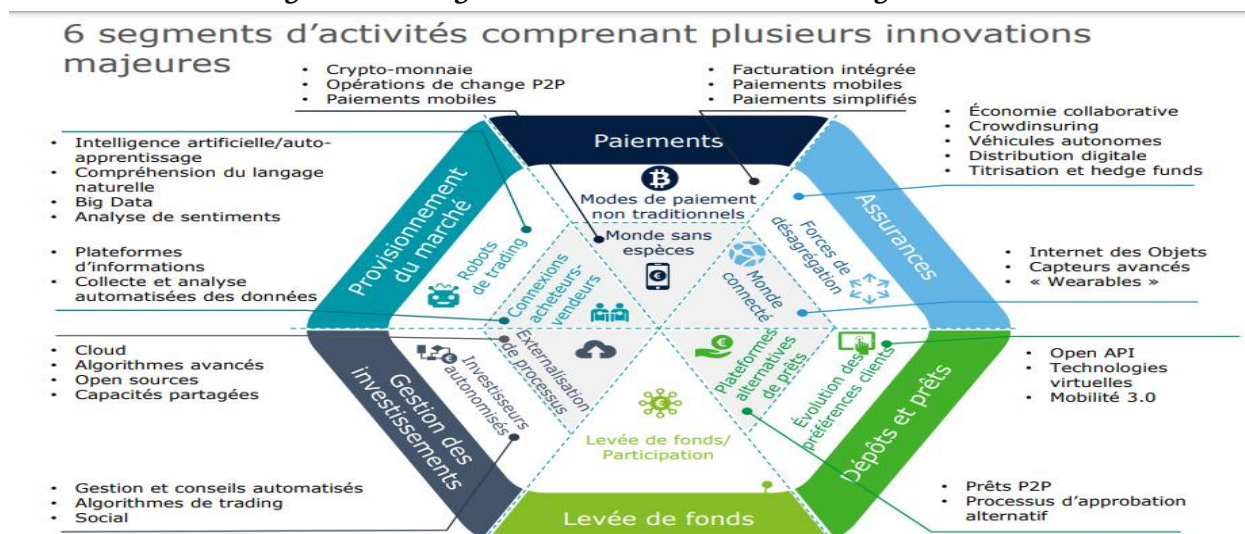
6 segments d'activités comprenant plusieurs innovations majeures

• Crypto-monnaie
• Opérations de change P2P
• Paiements mobiles

• Facturation intégrée
• Paiements mobiles
• Paiements simplifiés

• Économie collaborative
• Crowdinsuring
• Véhicules autonomes
• Distribution digitale
• Titrisation et hedge funds

• Intelligence artificielle/auto-apprentissage
• Compréhension du langage naturelle
• Big Data
• Analyse de sentiments

• Plateformes d'informations
• Collecte et analyse automatisées des données

• Internet des Objets
• Capteurs avancés
• « Wearables »

• Cloud
• Algorithmes avancés
• Open sources
• Capacités partagées

• Open API
• Technologies virtuelles
• Mobilité 3.0

• Gestion et conseils automatisés
• Algorithmes de trading
• Social

• Prêts P2P
• Processus d'approbation alternatif

Paiements
Assurances
Dépôts et prêts
Levée de fonds
Gestion des investissements
Provisionnement du marché

Modes de paiement non traditionnels
Monde sans espèces
Forces de désagrégation
Monde connecté
Évolution des préférences clients
Plateformes alternatives de prêts
Levée de fonds/ Participation
Externalisation de processus
Investisseurs autonomisés
Connexions acheteurs-vendeurs
Robots de trading